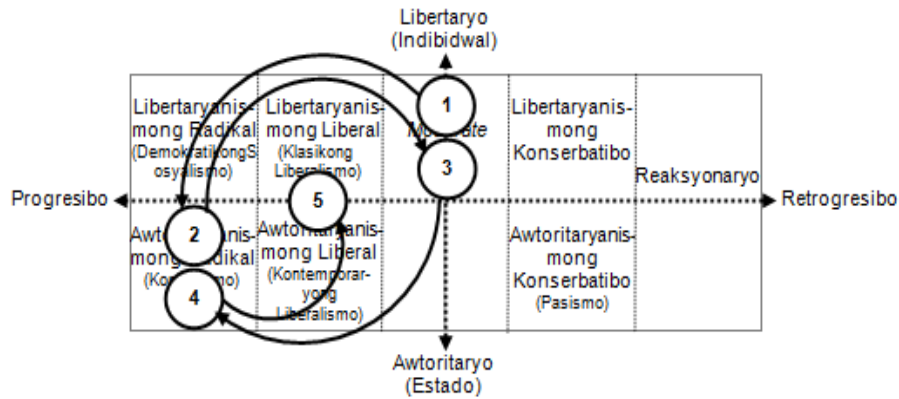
Libertaryo
(Indibidwal)

Libertaryanismong Radikal
(DemokratikongSosyalismo)

Libertaryanismong Liberal
(Klasikong Liberalismo)

1

Moderate

3

Libertaryanismong Konserbatibo

Reaksyonaryo

Progresibo

Retrogresibo

5

2

Awtoritaryanismong Radikal
(Komunismo)

Awtoritaryanismong Liberal
(Kontemporaryong Liberalismo)

Awtoritaryanismong Konserbatibo
(Pasismo)

4

Awtoritaryo
(Estado)